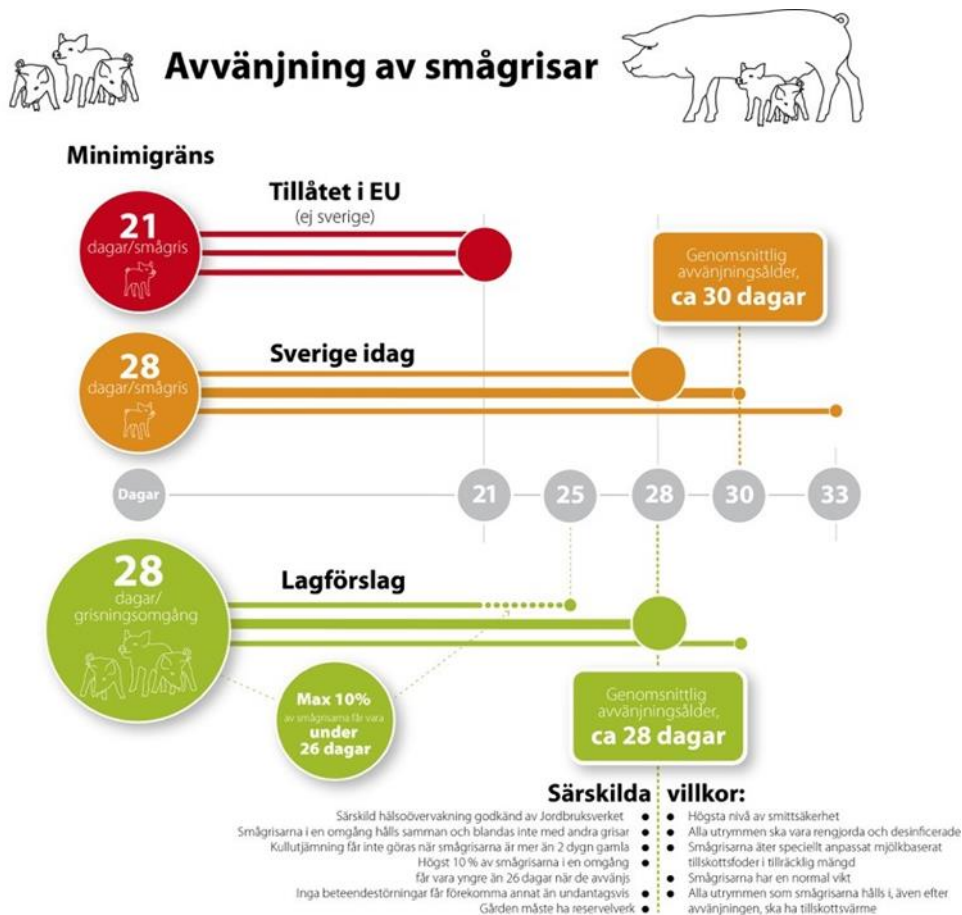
Avvänjning av smågrisar

Minimigräns

Tillåtet i EU
(ej sverige)

21
dagar/smågris

Genomsnittlig avvänjningsålder,
ca 30 dagar

28
dagar/smågris

Sverige idag

Dagar

21 25 28 30 33

28
dagar/ grisningsomgång

Lagförslag

Max 10% av smågrisarna får vara under 26 dagar

Genomsnittlig avvänjningsålder,
ca 28 dagar

Särskilda villkor:

Särskild hälsoövervakning godkänd av Jordbruksverket
Smågrisarna i en omgång hålls samman och blandas inte med andra grisar
Kullutjämning får inte göras när smågrisarna är mer än 2 dygn gamla
Högst 10 % av smågrisarna i en omgång får vara yngre än 26 dagar när de avvänjs
Inga beteendestörningar får förekomma annat än undantagsvis
Gården måste ha reservelverk

Högsta nivå av smittsäkerhet
Alla utrymmen ska vara rengjorda och desinficerade
Smågrisarna äter speciellt anpassat mjölkbaserat tillskottsfoder i tillräcklig mängd
Smågrisarna har en normal vikt
Alla utrymmen som smågrisarna hålls i, även efter avvänjningen, ska ha tillskottsvärme